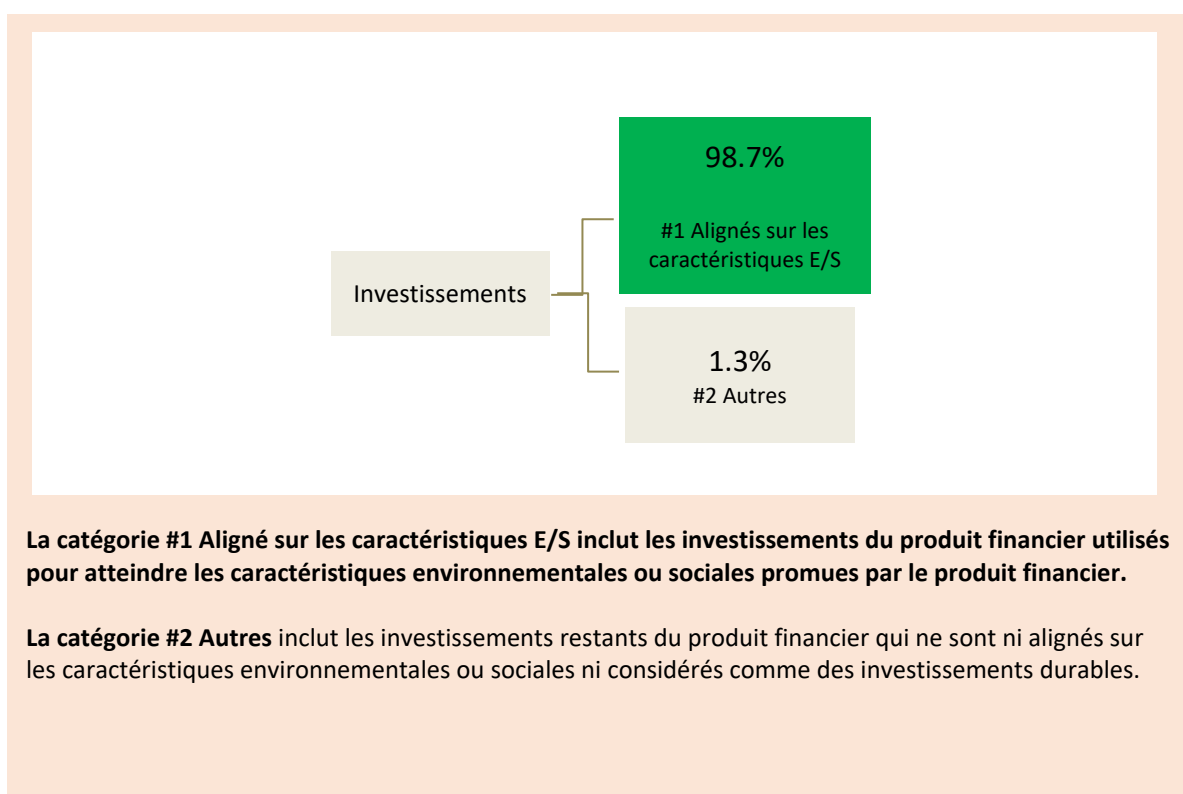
Investissements

98.7%

#1 Alignés sur les caractéristiques E/S

1.3%
#2 Autres

La catégorie #1 Aligné sur les caractéristiques E/S inclut les investissements du produit financier utilisés pour atteindre les caractéristiques environnementales ou sociales promues par le produit financier.

La catégorie #2 Autres inclut les investissements restants du produit financier qui ne sont ni alignés sur les caractéristiques environnementales ou sociales ni considérés comme des investissements durables.